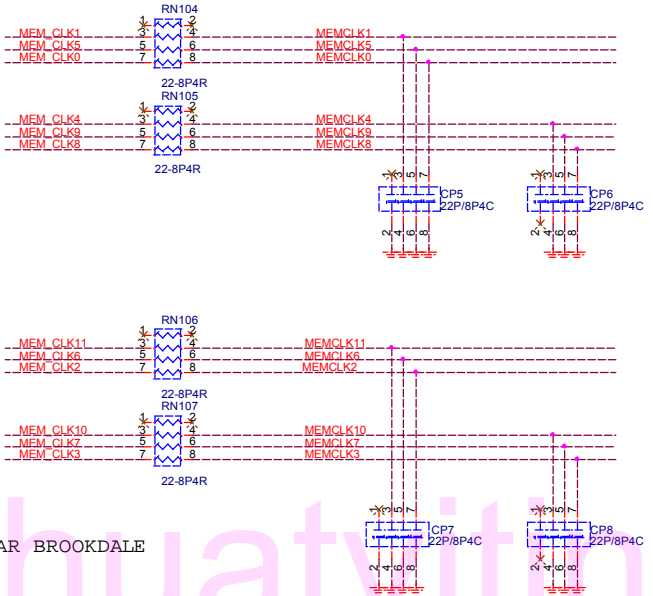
RN104
MEM_CLK1 1 3 2 4 MEMCLK1
MEM_CLK5 5 6 MEMCLK5
MEM_CLK0 7 8 MEMCLK0
22-8P4R

RN105
MEM_CLK4 1 3 2 4 MEMCLK4
MEM_CLK9 5 6 MEMCLK9
MEM_CLK8 7 8 MEMCLK8
22-8P4R

1 3 5 7
CP5
22P/8P4C
2 4 6 8

1 3 5 7
CP6
22P/8P4C
2 4 6 8

RN106
MEM_CLK11 1 3 2 4 MEMCLK11
MEM_CLK6 5 6 MEMCLK6
MEM_CLK2 7 8 MEMCLK2
22-8P4R

RN107
MEM_CLK10 1 3 2 4 MEMCLK10
MEM_CLK7 5 6 MEMCLK7
MEM_CLK3 7 8 MEMCLK3
22-8P4R

1 3 5 7
CP7
22P/8P4C
2 4 6 8

1 3 5 7
CP8
22P/8P4C
2 4 6 8

AR BROOKDALE

huatvith